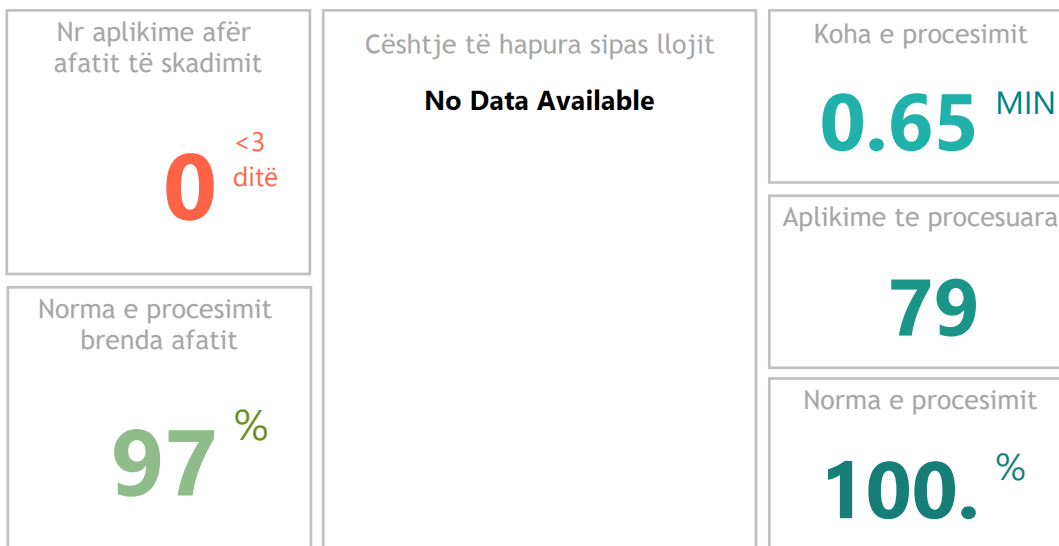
Nr aplikime afër afatit të skadimit

0 <3 ditë

Norma e procesimit brenda afatit

97 %

Cështje të hapura sipas llojit

No Data Available

Koha e procesimit

0.65 MIN

Aplikime te procesuara

79

Norma e procesimit

100. %